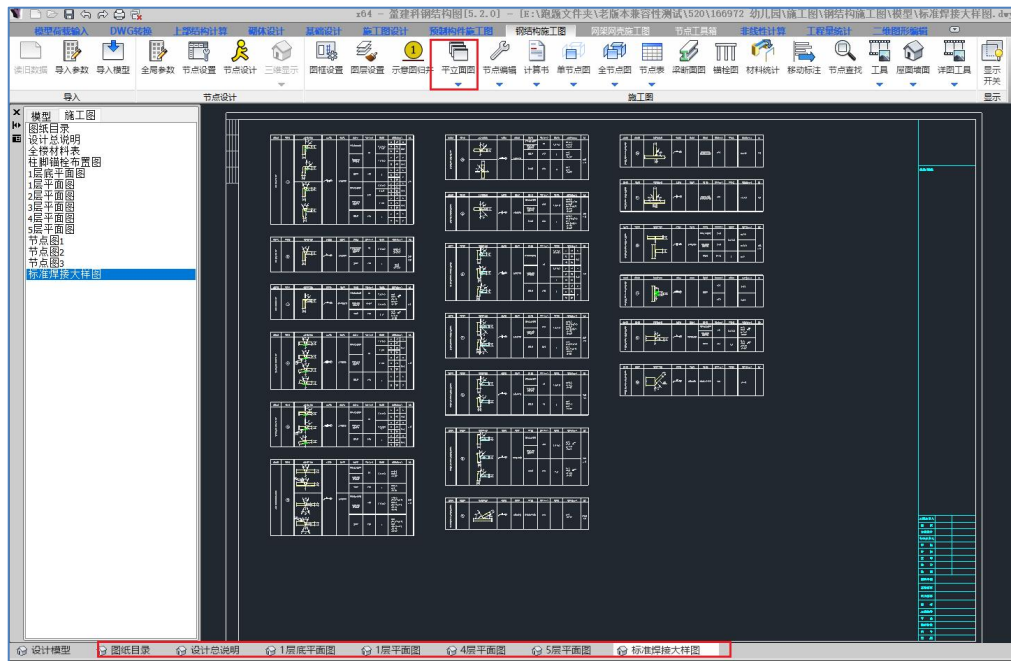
r64 - 盈建科钢结构图[5.2.0] - [E:\跑跑文件夹\老版本兼容性测试\520\166972 幼儿园\施工图\钢结构施工图\模型\标准焊接大样图.dwg

模型荷载输入 DWG转换 上部结构计算 砌体设计 基础设计 施工图设计 预制构件施工图 钢结构施工图 网架网壳施工图 节点工具箱 非线性计算 工程量统计 准图形编辑

读旧数据 导入参数 导入模型 全局参数 节点设置 节点设计 三维显示 图框设置 图层设置 示意图引用 平立面图 节点编辑 计算书 单节点图 全节点图 节点表 梁断面图 锚栓图 材料统计 移动标注 节点查找 工具 屋面墙面 详图工具 显示开关

导入 节点设计 施工图 显示

模型 施工图

图纸目录
设计总说明
全楼材料表
柱脚锚栓布置图
1层底平面图
1层平面图
2层平面图
3层平面图
4层平面图
5层平面图
节点图1
节点图2
节点图3
标准焊接大样图

设计模型 图纸目录 设计总说明 1层底平面图 1层平面图 4层平面图 5层平面图 标准焊接大样图